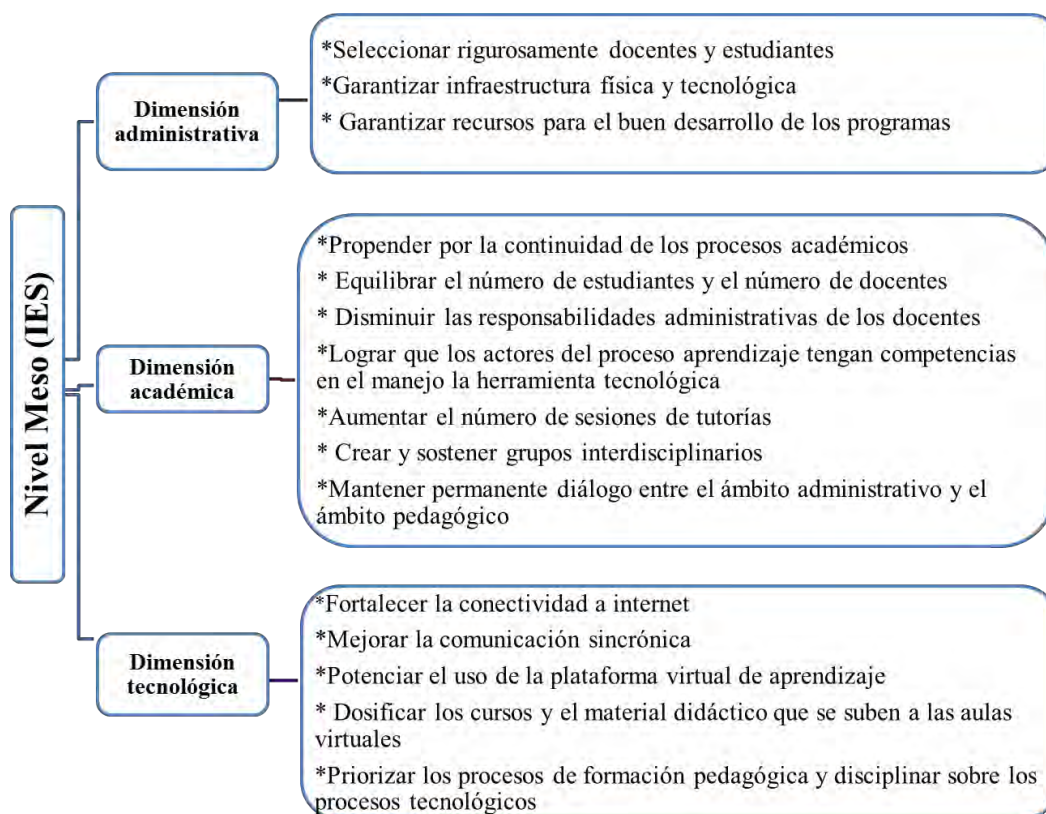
Nivel Meso (IES)

Dimensión administrativa

*Seleccionar rigurosamente docentes y estudiantes
*Garantizar infraestructura física y tecnológica
* Garantizar recursos para el buen desarrollo de los programas

Dimensión académica

*Propender por la continuidad de los procesos académicos
* Equilibrar el número de estudiantes y el número de docentes
* Disminuir las responsabilidades administrativas de los docentes
*Lograr que los actores del proceso aprendizaje tengan competencias en el manejo la herramienta tecnológica
*Aumentar el número de sesiones de tutorías
* Crear y sostener grupos interdisciplinarios
*Mantener permanente diálogo entre el ámbito administrativo y el ámbito pedagógico

Dimensión tecnológica

*Fortalecer la conectividad a internet
*Mejorar la comunicación sincrónica
*Potenciar el uso de la plataforma virtual de aprendizaje
* Dosificar los cursos y el material didáctico que se suben a las aulas virtuales
*Priorizar los procesos de formación pedagógica y disciplinar sobre los procesos tecnológicos